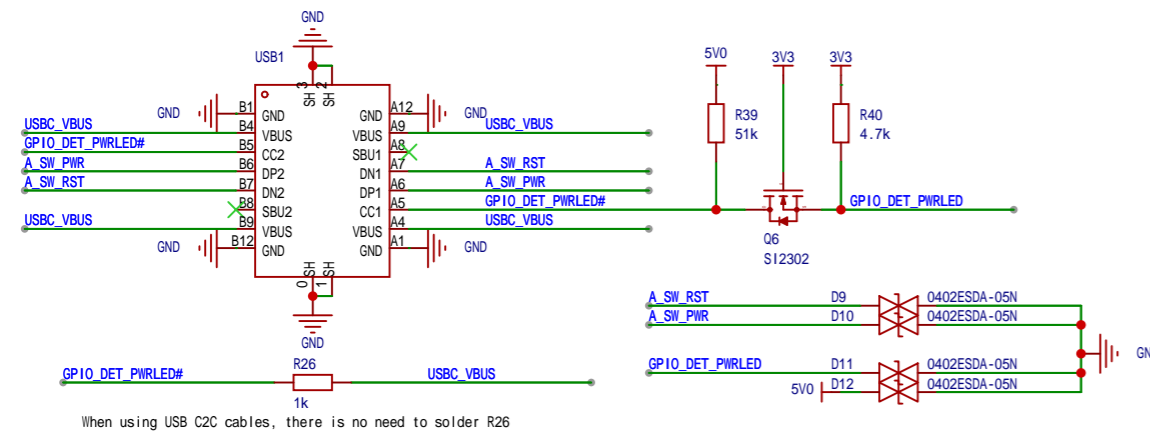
GND

USB1

SH3 SH2

GND B1 GND
USBC_VBUS B4 VBUS
GPIO_DET_PWRLED# B5 CC2
A_SW_PWR B6 DP2
A_SW_RST B7 DN2
B8 SBU2
USBC_VBUS B9 VBUS
GND B12 GND

GND A12 GND
VBUS A9 USBC_VBUS
SBU1 A8
DN1 A7 A_SW_RST
DP1 A6 A_SW_PWR
CC1 A5 GPIO_DET_PWRLED#
VBUS A4 USBC_VBUS
GND A1 GND

SH0 SH1

GND

5V0 3V3 3V3

R39
51k

R40
4.7k

GPIO_DET_PWRLED

Q6
SI2302

A_SW_RST D9 0402ESDA-05N
A_SW_PWR D10 0402ESDA-05N
GN

GPIO_DET_PWRLED D11 0402ESDA-05N
5V0 D12 0402ESDA-05N

GPIO_DET_PWRLED# R26 USBC_VBUS
1k

When using USB C2C cables, there is no need to solder R26